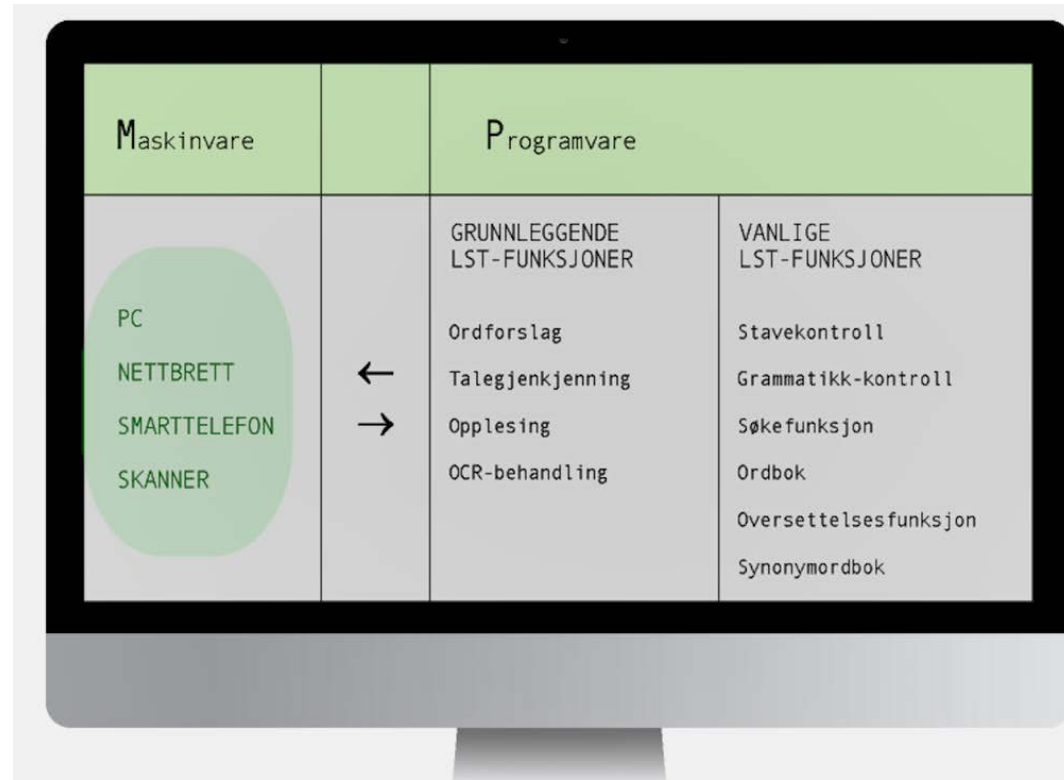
| Maskinvare | | Programvare | |
|---|---|---|---|
| PC<br>NETTBRETT<br>SMARTTELEFON<br>SKANNER | ←<br>→ | GRUNNLEGGENDE LST-FUNKSJONER<br><br>Ordforslag<br>Talegjenkjenning<br>Opplesing<br>OCR-behandling | VANLIGE LST-FUNKSJONER<br><br>Stavekontroll<br>Grammatikk-kontroll<br>Søkefunksjon<br>Ordbok<br>Oversettelsesfunksjon<br>Synonymordbok |